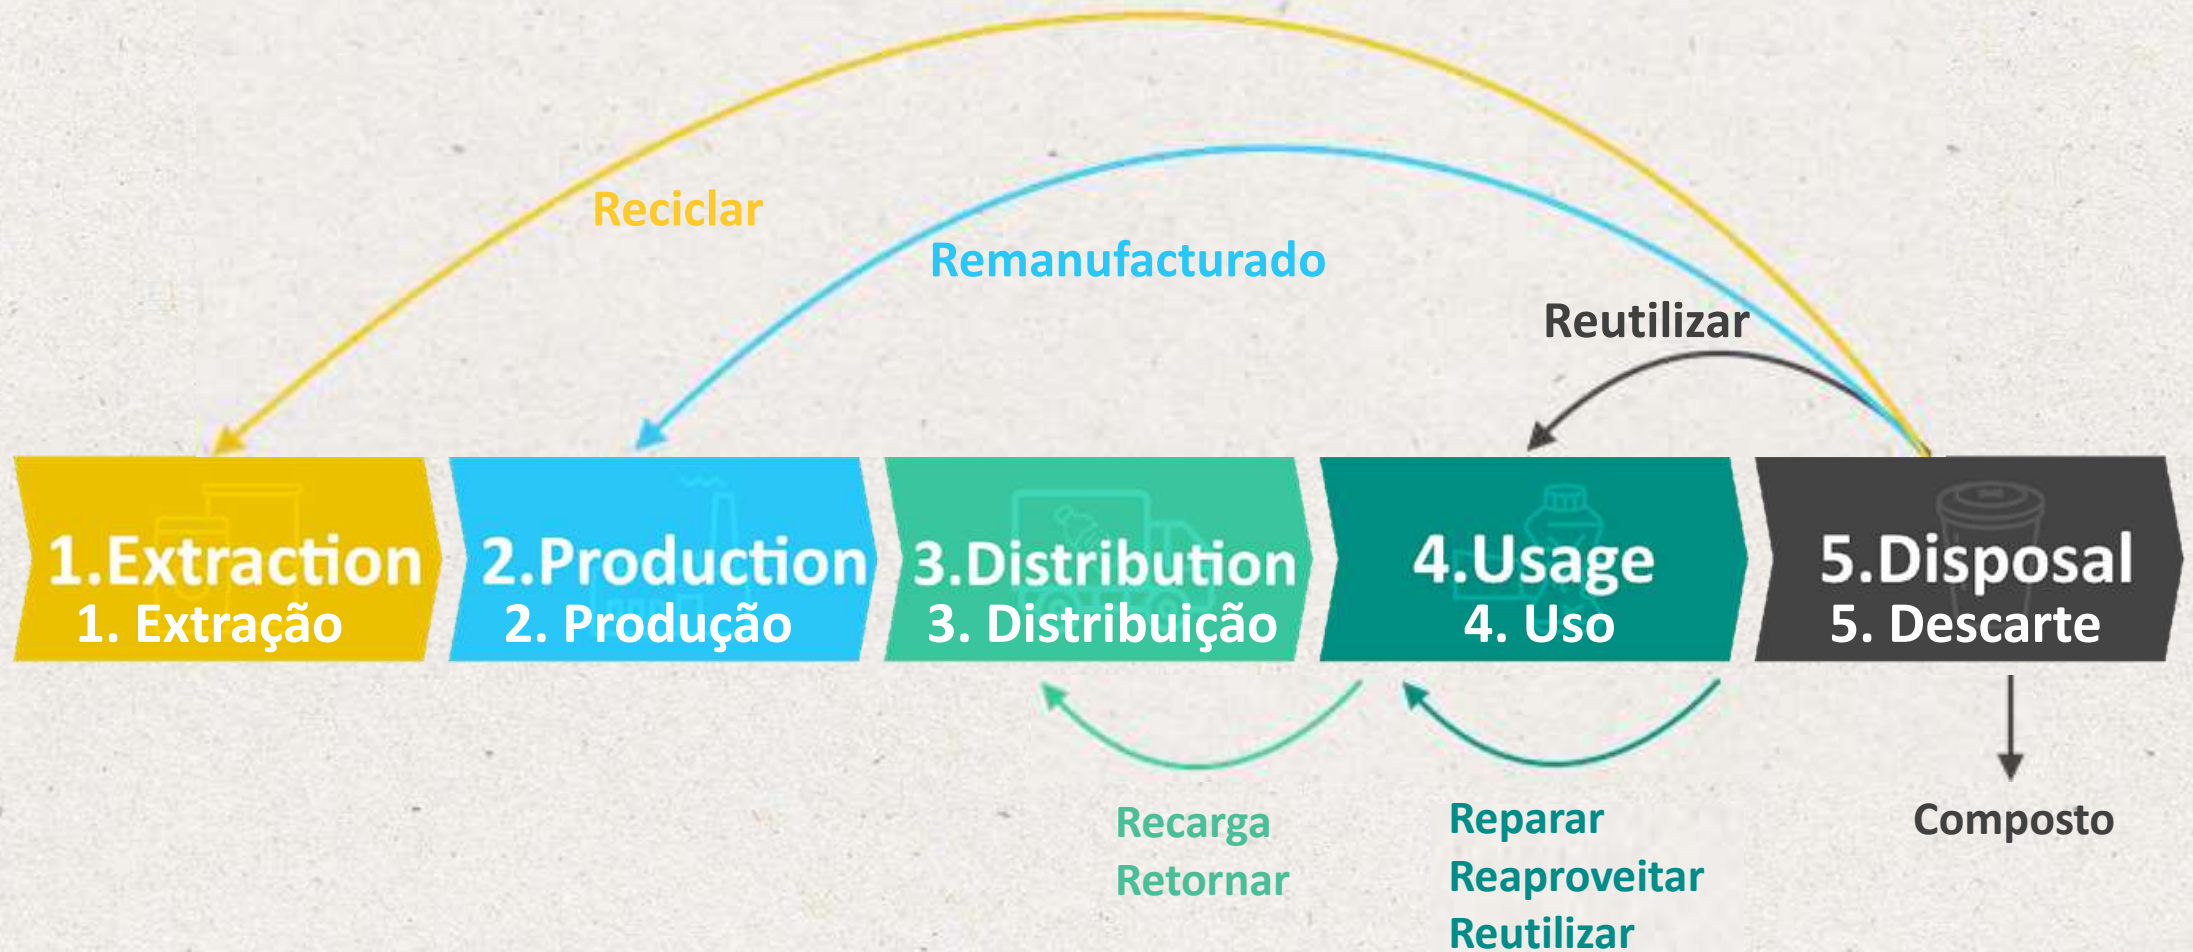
Reciclar

Remanufacturado

Reutilizar

1.Extraction
1. Extração

2.Production
2. Produção

3.Distribution
3. Distribuição

4.Usage
4. Uso

5.Disposal
5. Descarte

Recarga
Retornar

Reparar
Reaproveitar
Reutilizar

Composto